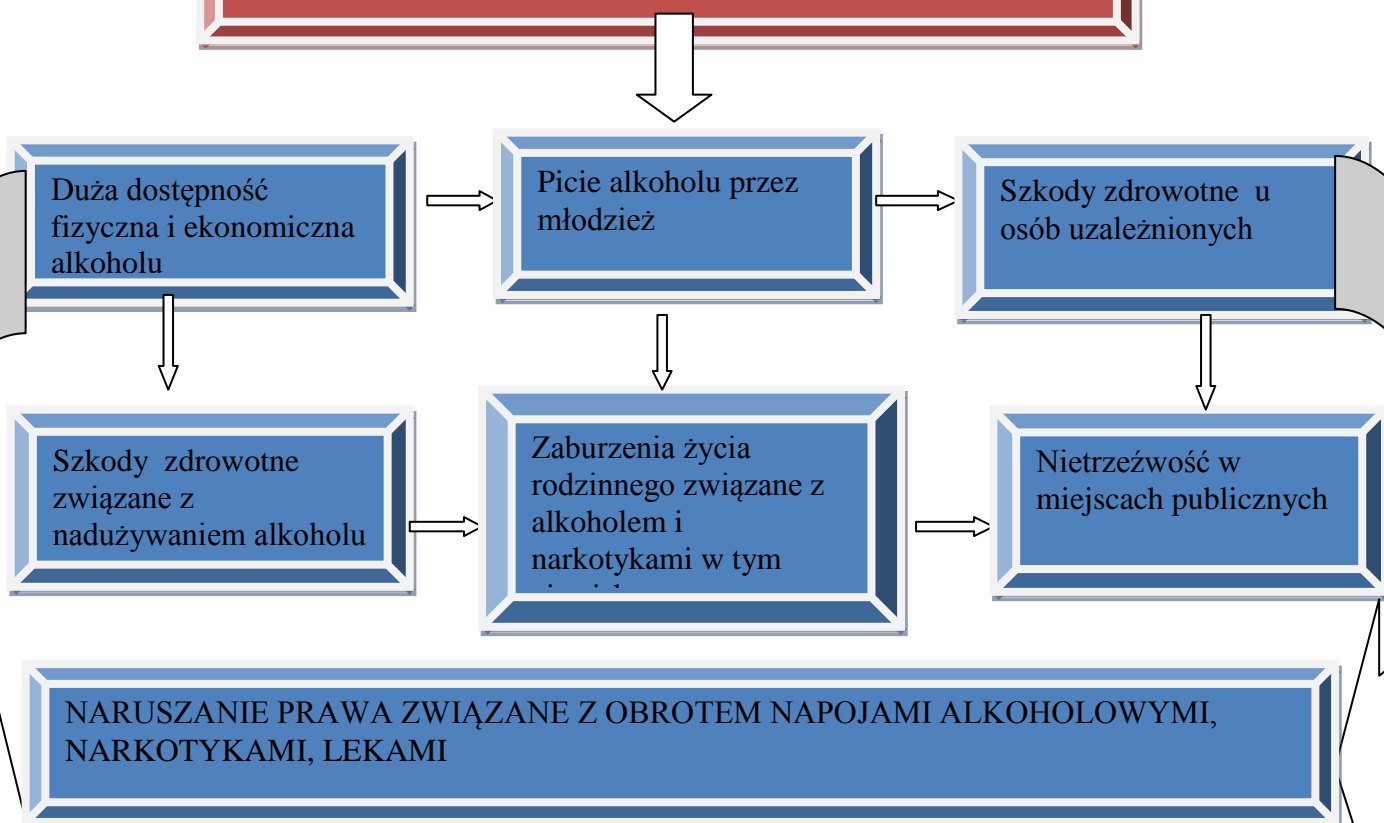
Duża dostępność fizyczna i ekonomiczna alkoholu

Picie alkoholu przez młodzież

Szkody zdrowotne u osób uzależnionych

Szkody zdrowotne związane z nadużywaniem alkoholu

Zaburzenia życia rodzinnego związane z alkoholem i narkotykami w tym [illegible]

Nietrzeźwość w miejscach publicznych

NARUSZANIE PRAWA ZWIĄZANE Z OBROTEM NAPOJAMI ALKOHOLOWYMI, NARKOTYKAMI, LEKAMI